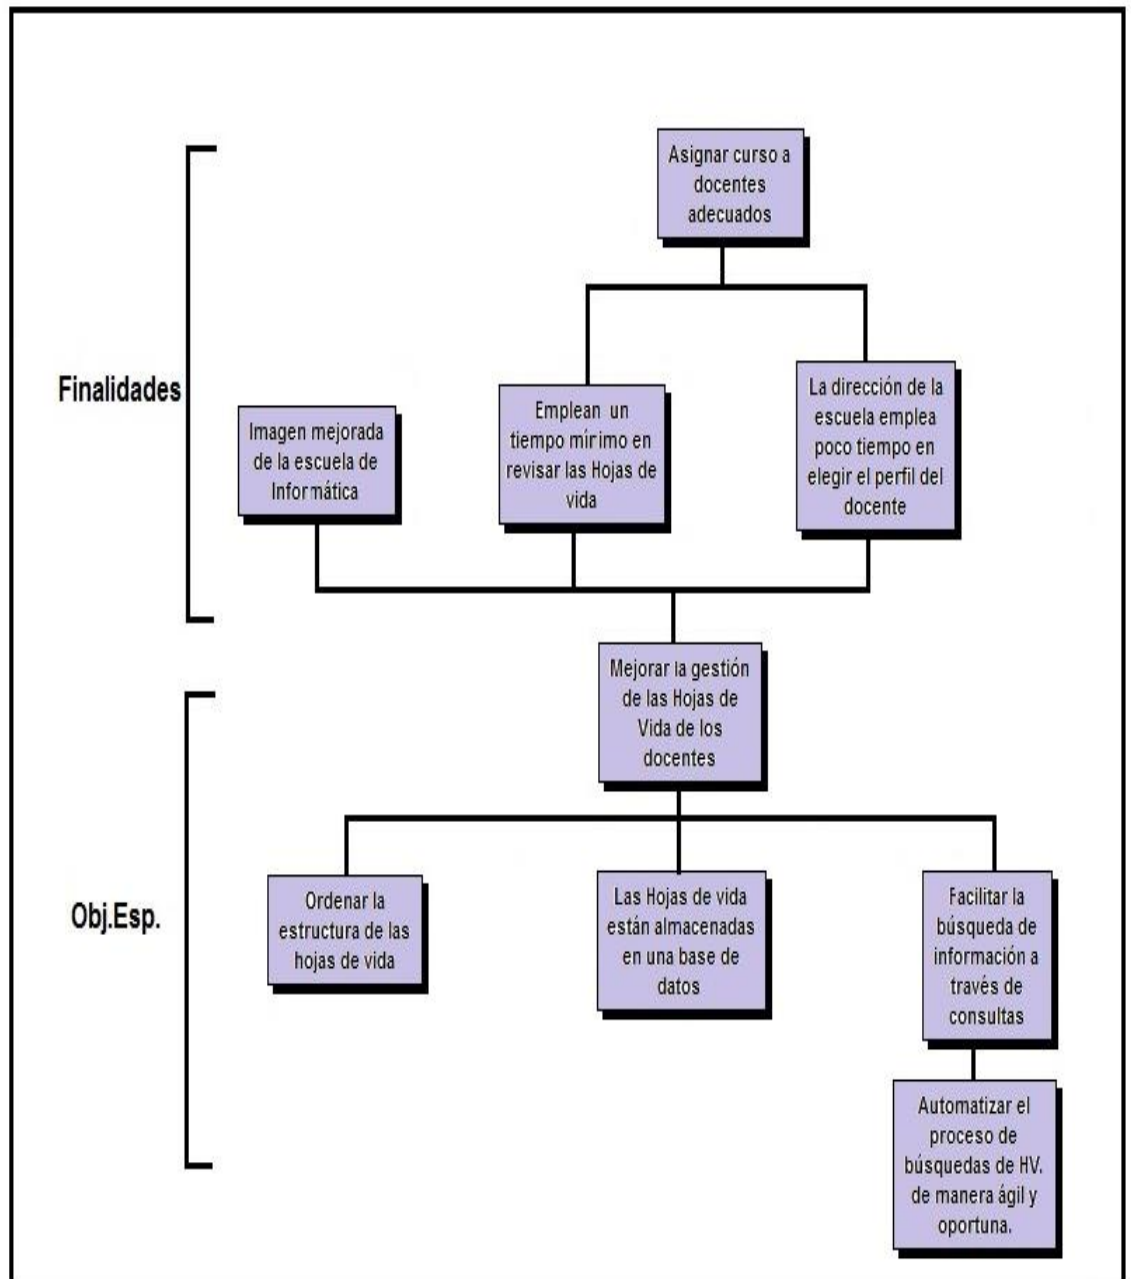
Asignar curso a docentes adecuados

Finalidades

Imagen mejorada de la escuela de Informática

Emplean un tiempo mírimo en revisar las Hojas de vida

La dirección de la escuela emplea poco tiempo en elegir el perfil del docente

Mejorar la gestión de las Hojas de Vida de los docentes

Obj.Esp.

Ordenar la estructura de las hojas de vida

Las Hojas de vida están almacenadas en una base de datos

Facilitar la búsqueda de información a través de consultas

Automatizar el proceso de búsquedas de HV. de manera ágil y oportuna.